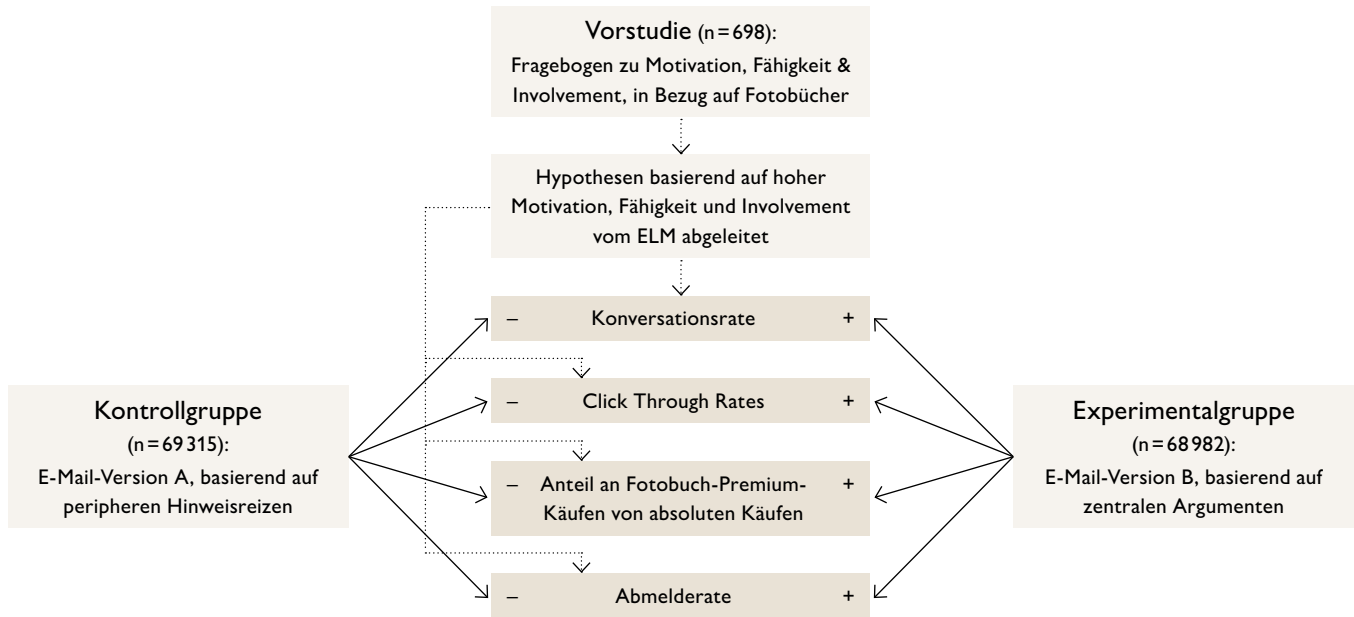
Vorstudie (n = 698):
Fragebogen zu Motivation, Fähigkeit & Involvement, in Bezug auf Fotobücher

Hypothesen basierend auf hoher Motivation, Fähigkeit und Involvement vom ELM abgeleitet

Kontrollgruppe
(n = 69 315):
E-Mail-Version A, basierend auf peripheren Hinweisreizen

– Konversationsrate +

– Click Through Rates +

– Anteil an Fotobuch-Premium-Käufen von absoluten Käufen +

– Abmelderate +

Experimentalgruppe
(n = 68 982):
E-Mail-Version B, basierend auf zentralen Argumenten